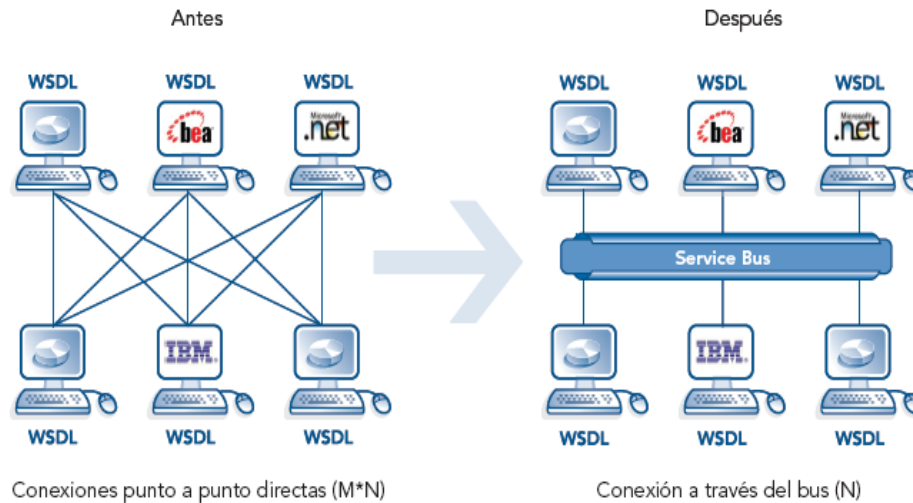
Antes

WSDL WSDL WSDL

bea

Microsoft .net

IBM

WSDL WSDL WSDL

Conexiones punto a punto directas (M*N)

Después

WSDL WSDL WSDL

bea

Microsoft .net

Service Bus

IBM

WSDL WSDL WSDL

Conexión a través del bus (N)